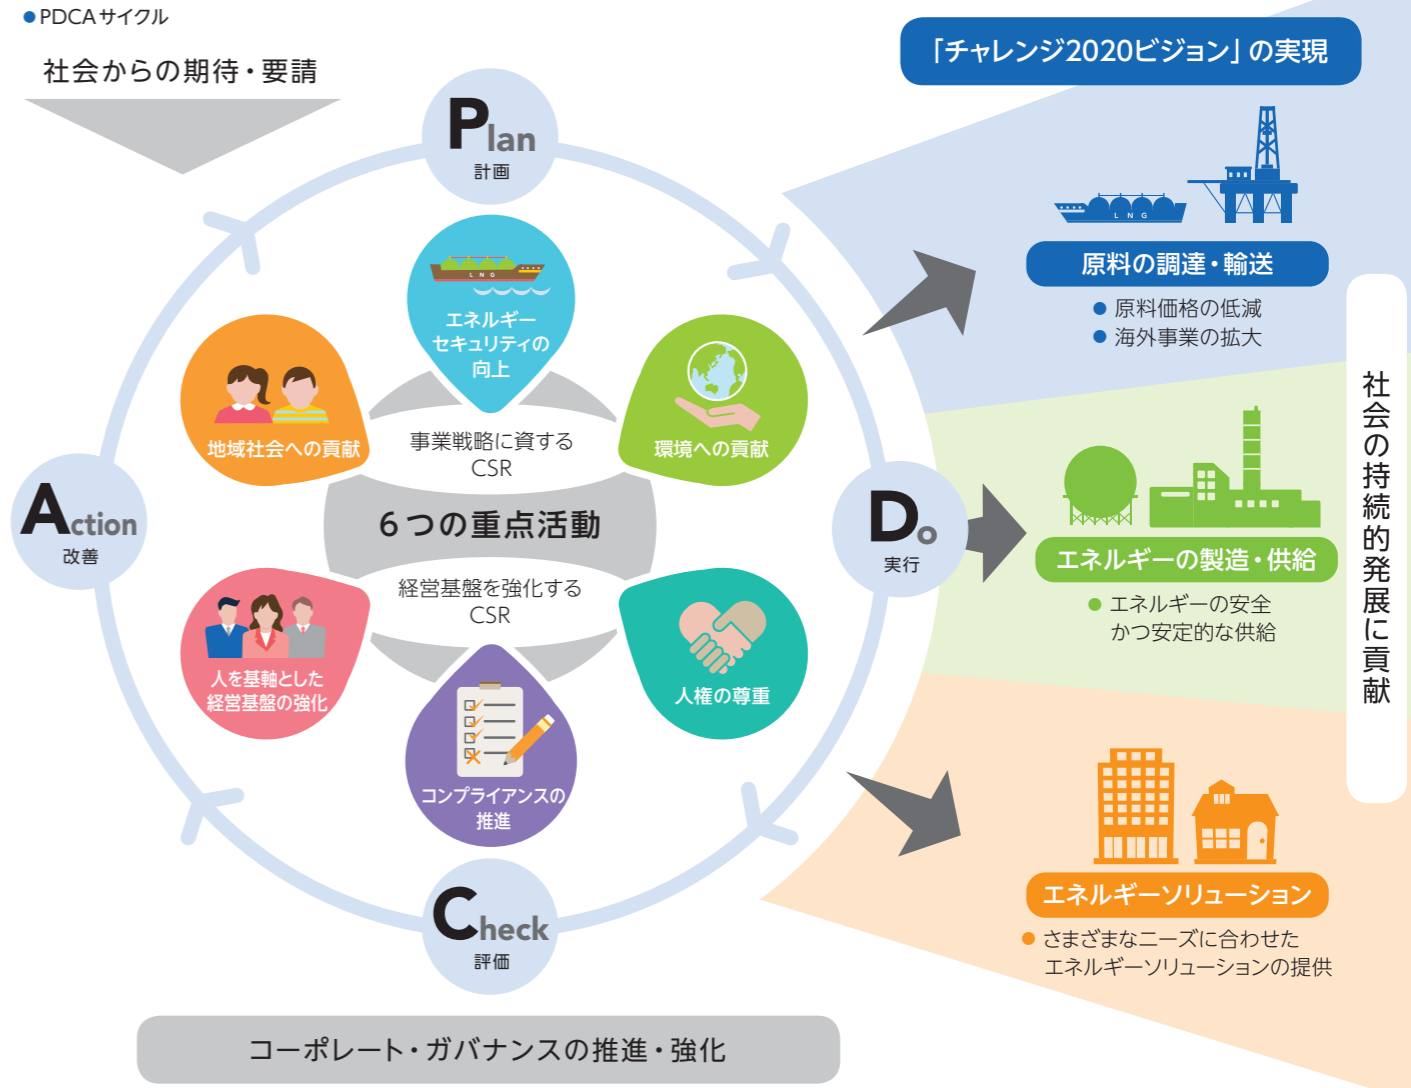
● PDCAサイクル

社会からの期待・要請

Plan
計画

LNG

エネルギーセキュリティの向上

地域社会への貢献

環境への貢献

事業戦略に資するCSR

Action
改善

6つの重点活動

Do
実行

経営基盤を強化するCSR

人を基軸とした経営基盤の強化

人権の尊重

コンプライアンスの推進

Check
評価

コーポレート・ガバナンスの推進・強化

「チャレンジ2020ビジョン」の実現

LNG

原料の調達・輸送
● 原料価格の低減
● 海外事業の拡大

エネルギーの製造・供給
● エネルギーの安全かつ安定的な供給

エネルギーソリューション
● さまざまなニーズに合わせたエネルギーソリューションの提供

社会の持続的発展に貢献